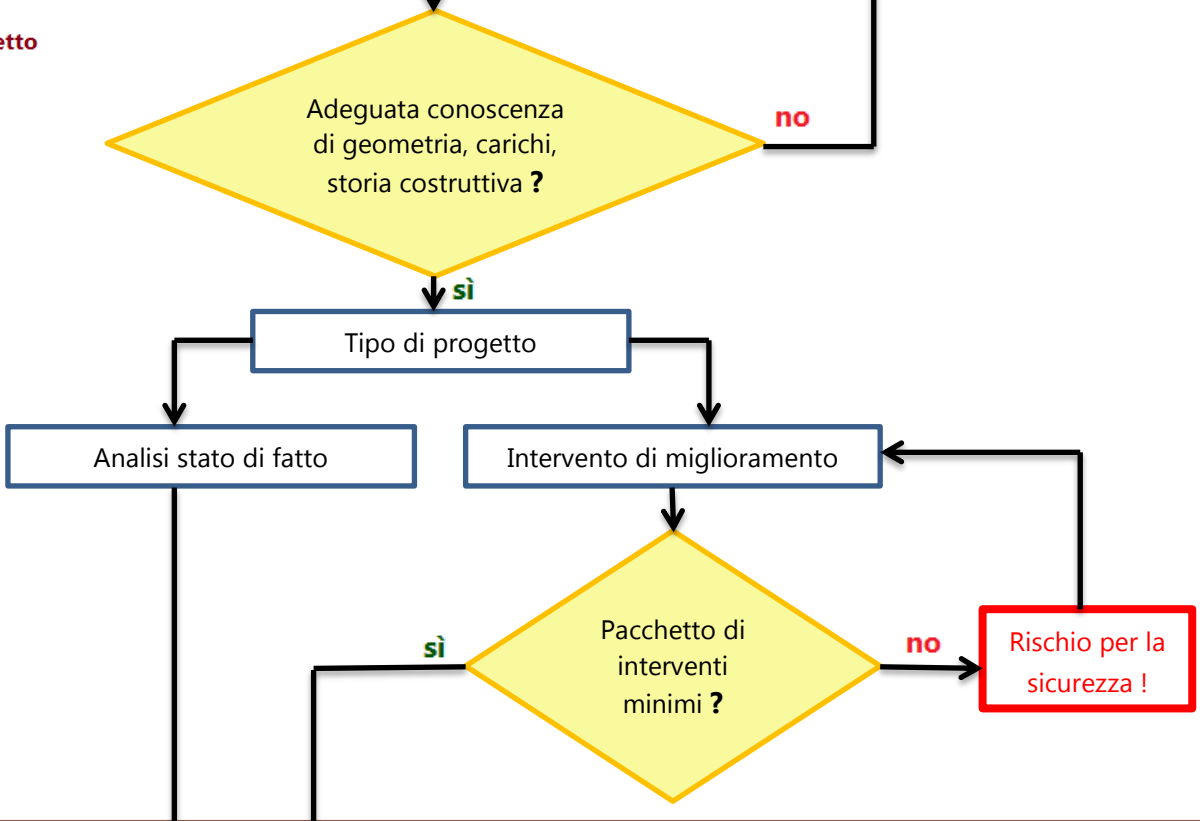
etto

Adeguata conoscenza di geometria, carichi, storia costruttiva ?

no

sì

Tipo di progetto

Analisi stato di fatto

Intervento di miglioramento

Pacchetto di interventi minimi ?

sì

no

Rischio per la sicurezza !